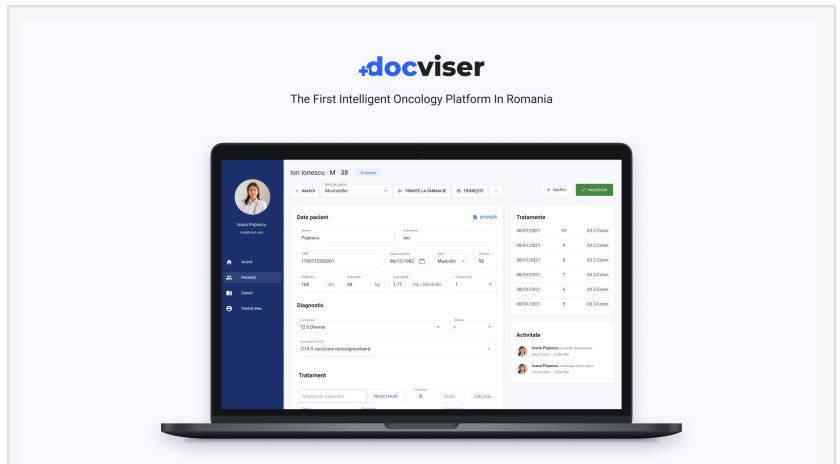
+docviser

The First Intelligent Oncology Platform In Romania

Ioana Popescu
mail@mail.com

Acasă
Pacienți
Cazuri
Contul meu

Ion Ionescu · M · 38

Tip de ciclu
← ÎNAPOI
Montsteller
TRIMITE LA FARMACIE
TIPĂREȘTE
···
+ ÎNAPOI
✓ VALIDEAZĂ

Date pacient
EDITEAZĂ
Nume
Popescu
Prenume
Ion
CNP
1700712330201
Data nașterii
06/12/1982
Sex
Masculin
Vârsta
50
Înălțime
168 cm
Greutate
68 kg
Suprafață
1.77 mp | Mosteller
Clearance
1 %

Diagnostic
Localizare
12.0 Diverse
Stadiu
1
Localizare ICD
C19.9 Joncțiune rectosigmoidiană

Tratament
Criteriul de tratament
SELECTEAZĂ
Protocol
Ciclu
Zile ciclu

Tratamente
| 08/01/2021 | 10 | 03.3 Colon |
|---|---|---|
| 08/01/2021 | 9 | 03.3 Colon |
| 08/01/2021 | 8 | 03.3 Colon |
| 08/01/2021 | 7 | 03.3 Colon |
| 08/01/2021 | 6 | 03.3 Colon |
| 08/01/2021 | 5 | 03.3 Colon |

Activitate
Ioana Popescu a validat tratamentul
04/22/2021 · 12:26 PM
Ioana Popescu a adăugat prescripția
04/22/2021 · 12:24 PM